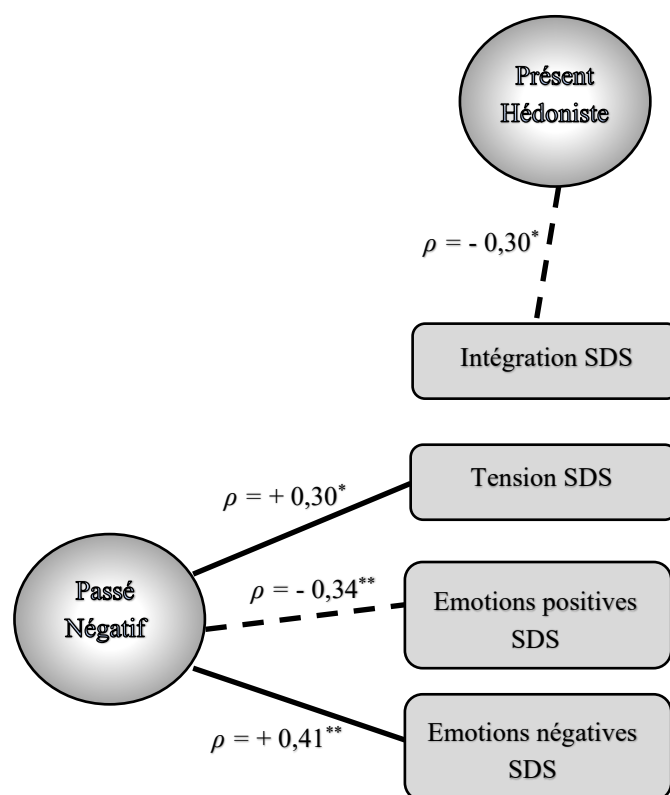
Présent Hédoniste

$\rho$ = - 0,30$^{*}$

Intégration SDS

$\rho$ = + 0,30$^{*}$

Tension SDS

Passé Négatif

$\rho$ = - 0,34$^{**}$

Emotions positives SDS

$\rho$ = + 0,41$^{**}$

Emotions négatives SDS